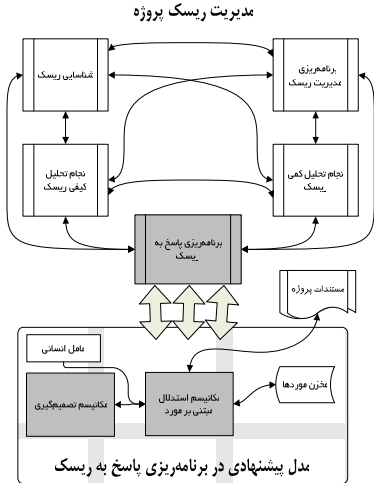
مدیریت ریسک پروژه

شناسایی ریسک

برنامه‌ریزی مدیریت ریسک

انجام تحلیل کیفی ریسک

انجام تحلیل کمی ریسک

برنامه‌ریزی پاسخ به ریسک

مستندات پروژه

عامل انسانی

مکانیسم تصمیم‌گیری

مکانیسم استدلال مبتنی بر مورد

مخزن موردها

مدل پیشنهادی در برنامه‌ریزی پاسخ به ریسک